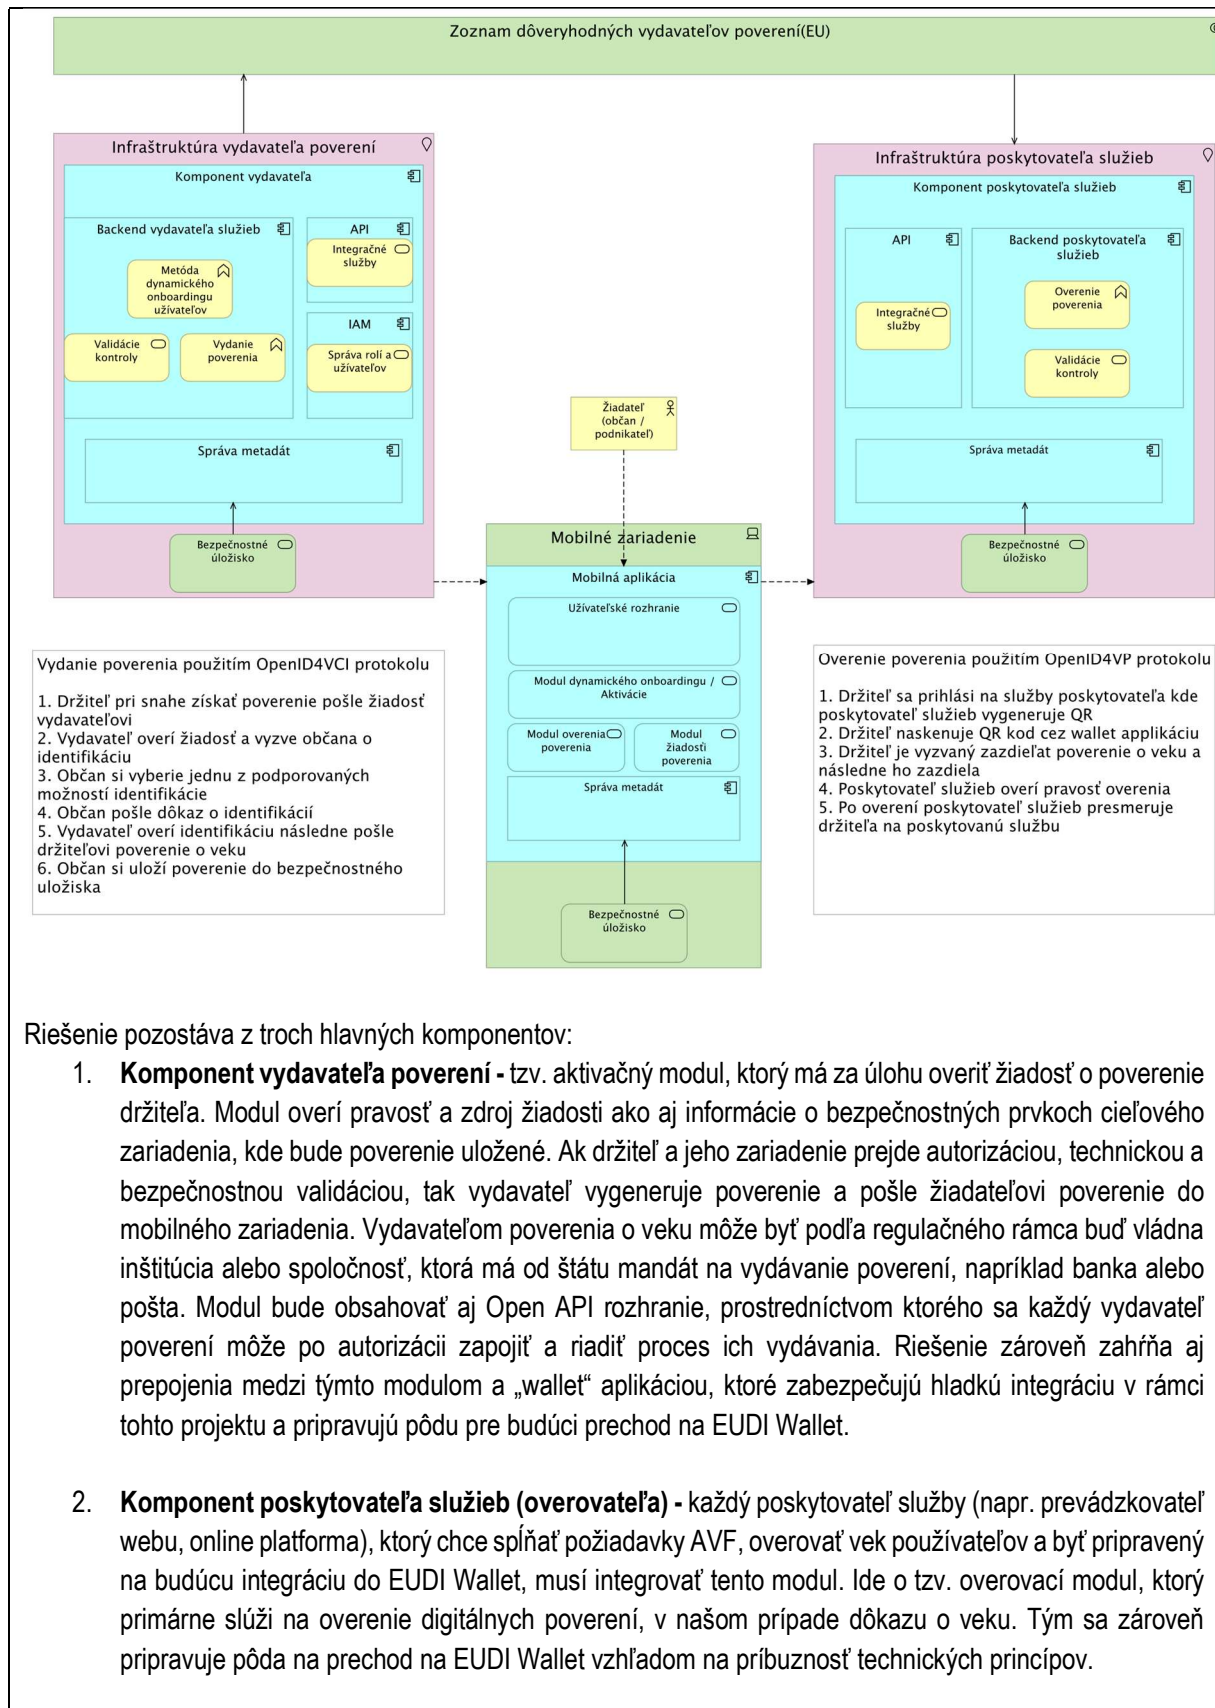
Zoznam dôveryhodných vydavateľov poverení(EU)

Infraštruktúra vydavateľa poverení

Komponent vydavateľa

Backend vydavateľa služieb

Metóda dynamického onboardingu užívateľov

Validácie kontroly

Vydanie poverenia

API

Integračné služby

IAM

Správa rolí a užívateľov

Správa metadát

Bezpečnostné úložisko

Infraštruktúra poskytovateľa služieb

Komponent poskytovateľa služieb

API

Integračné služby

Backend poskytovateľa služieb

Overenie poverenia

Validácie kontroly

Správa metadát

Bezpečnostné úložisko

Žiadateľ (občan / podnikateľ)

Mobilné zariadenie

Mobilná aplikácia

Užívateľské rozhranie

Modul dynamického onboardingu / Aktivácie

Modul overenia poverenia

Modul žiadosti poverenia

Správa metadát

Bezpečnostné úložisko

Vydanie poverenia použitím OpenID4VCI protokolu

1. Držiteľ pri snahe získať poverenie pošle žiadosť vydavateľovi
2. Vydavateľ overí žiadosť a vyzve občana o identifikáciu
3. Občan si vyberie jednu z podporovaných možností identifikácie
4. Občan pošle dôkaz o identifikácií
5. Vydavateľ overí identifikáciu následne pošle držiteľovi poverenie o veku
6. Občan si uloží poverenie do bezpečnostného úložiska

Overenie poverenia použitím OpenID4VP protokolu

1. Držiteľ sa prihlási na služby poskytovateľa kde poskytovateľ služieb vygeneruje QR
2. Držiteľ naskenuje QR kod cez wallet applikáciu
3. Držiteľ je vyzvaný zazdieľat poverenie o veku a následne ho zazdiela
4. Poskytovateľ služieb overí pravosť overenia
5. Po overení poskytovateľ služieb presmeruje držiteľa na poskytovanú službu

Riešenie pozostáva z troch hlavných komponentov:

1. **Komponent vydavateľa poverení -** tzv. aktivačný modul, ktorý má za úlohu overiť žiadosť o poverenie držiteľa. Modul overí pravosť a zdroj žiadosti ako aj informácie o bezpečnostných prvkoch cieľového zariadenia, kde bude poverenie uložené. Ak držiteľ a jeho zariadenie prejde autorizáciou, technickou a bezpečnostnou validáciou, tak vydavateľ vygeneruje poverenie a pošle žiadateľovi poverenie do mobilného zariadenia. Vydavateľom poverenia o veku môže byť podľa regulačného rámca buď vládna inštitúcia alebo spoločnosť, ktorá má od štátu mandát na vydávanie poverení, napríklad banka alebo pošta. Modul bude obsahovať aj Open API rozhranie, prostredníctvom ktorého sa každý vydavateľ poverení môže po autorizácii zapojiť a riadiť proces ich vydávania. Riešenie zároveň zahŕňa aj prepojenia medzi týmto modulom a „wallet" aplikáciou, ktoré zabezpečujú hladkú integráciu v rámci tohto projektu a pripravujú pôdu pre budúci prechod na EUDI Wallet.

2. **Komponent poskytovateľa služieb (overovateľa) -** každý poskytovateľ služby (napr. prevádzkovateľ webu, online platforma), ktorý chce spĺňať požiadavky AVF, overovať vek používateľov a byť pripravený na budúcu integráciu do EUDI Wallet, musí integrovať tento modul. Ide o tzv. overovací modul, ktorý primárne slúži na overenie digitálnych poverení, v našom prípade dôkazu o veku. Tým sa zároveň pripravuje pôda na prechod na EUDI Wallet vzhľadom na príbuznosť technických princípov.